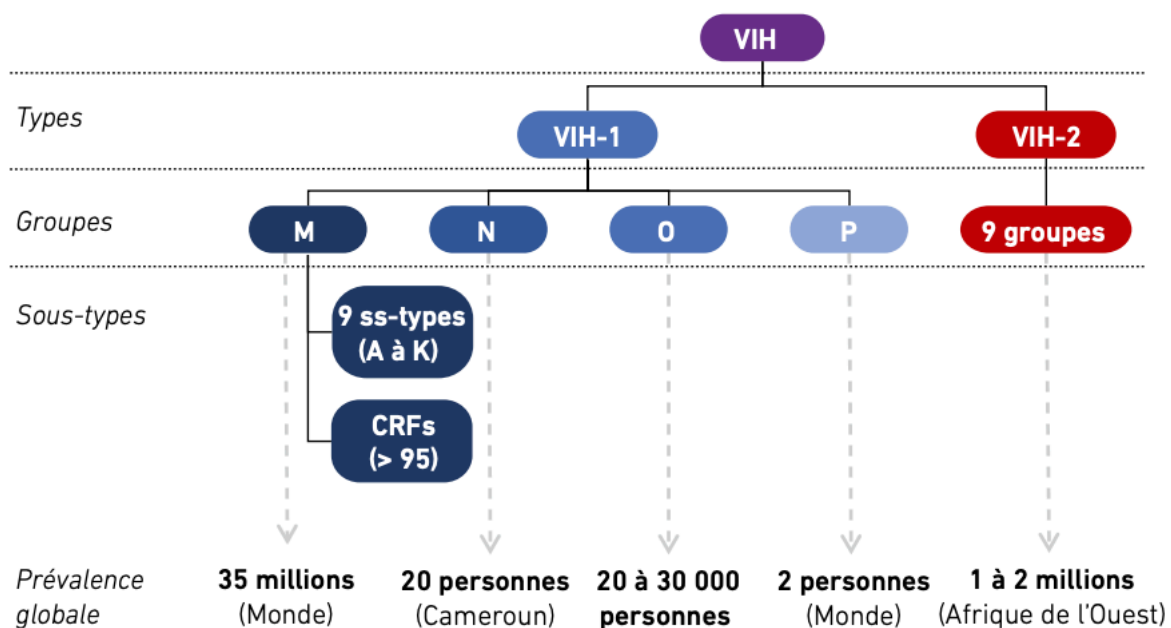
VIH

Types

VIH-1

VIH-2

Groupes

M

N

O

P

9 groupes

Sous-types

9 ss-types (A à K)

CRFs (> 95)

Prévalence globale

35 millions (Monde)

20 personnes (Cameroun)

20 à 30 000 personnes

2 personnes (Monde)

1 à 2 millions (Afrique de l'Ouest)